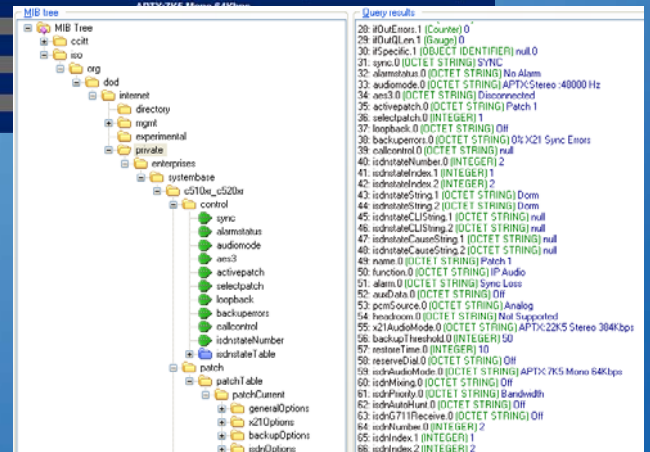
MIB tree
MIB Tree
ccitt
iso
org
dod
internet
directory
mgmt
experimental
private
enterprises
systembase
c510x_c520x
control
sync
alarmstatus
audiomode
aes3
activepatch
selectpatch
loopback
backuperrors
callcontrol
isdnstateNumber
isdnstateTable
patch
patchTable
patchCurrent
generalOptions
x21Options
backupOptions
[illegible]

Query results
28: ifOutErrors.1 (Counter) 0
29: ifOutQLen.1 (Gauge) 0
30: ifSpecific.1 (OBJECT IDENTIFIER) null.0
31: sync.0 (OCTET STRING) SYNC
32: alarmstatus.0 (OCTET STRING) No Alarm
33: audiomode.0 (OCTET STRING) APTX:Stereo :48000 Hz
34: aes3.0 (OCTET STRING) Disconnected
35: activepatch.0 (OCTET STRING) Patch 1
36: selectpatch.0 (INTEGER) 1
37: loopback.0 (OCTET STRING) Off
38: backuperrors.0 (OCTET STRING) 0% X21 Sync Errors
39: callcontrol.0 (OCTET STRING) null
40: isdnstateNumber.0 (INTEGER) 2
41: isdnstateIndex.1 (INTEGER) 1
42: isdnstateIndex.2 (INTEGER) 2
43: isdnstateString.1 (OCTET STRING) Dorm
44: isdnstateString.2 (OCTET STRING) Dorm
45: isdnstateCLIString.1 (OCTET STRING) null
46: isdnstateCLIString.2 (OCTET STRING) null
47: isdnstateCauseString.1 (OCTET STRING) null
48: isdnstateCauseString.2 (OCTET STRING) null
49: name.0 (OCTET STRING) Patch 1
50: function.0 (OCTET STRING) IP Audio
51: alarm.0 (OCTET STRING) Sync Loss
52: auxData.0 (OCTET STRING) Off
53: pcmSource.0 (OCTET STRING) Analog
54: headroom.0 (OCTET STRING) Not Supported
55: x21AudioMode.0 (OCTET STRING) APTX:22K5 Stereo 384Kbps
56: backupThreshold.0 (INTEGER) 50
57: restoreTime.0 (INTEGER) 10
58: reserveDial.0 (OCTET STRING) Off
59: isdnAudioMode.0 (OCTET STRING) APTX:7K5 Mono 64Kbps
60: isdnMixing.0 (OCTET STRING) Off
61: isdnPriority.0 (OCTET STRING) Bandwidth
62: isdnAutoHunt.0 (OCTET STRING) Off
63: isdnG711Receive.0 (OCTET STRING) Off
64: isdnNumber.0 (INTEGER) 2
65: isdnIndex.1 (INTEGER) 1
66: isdnIndex.2 (INTEGER) 2